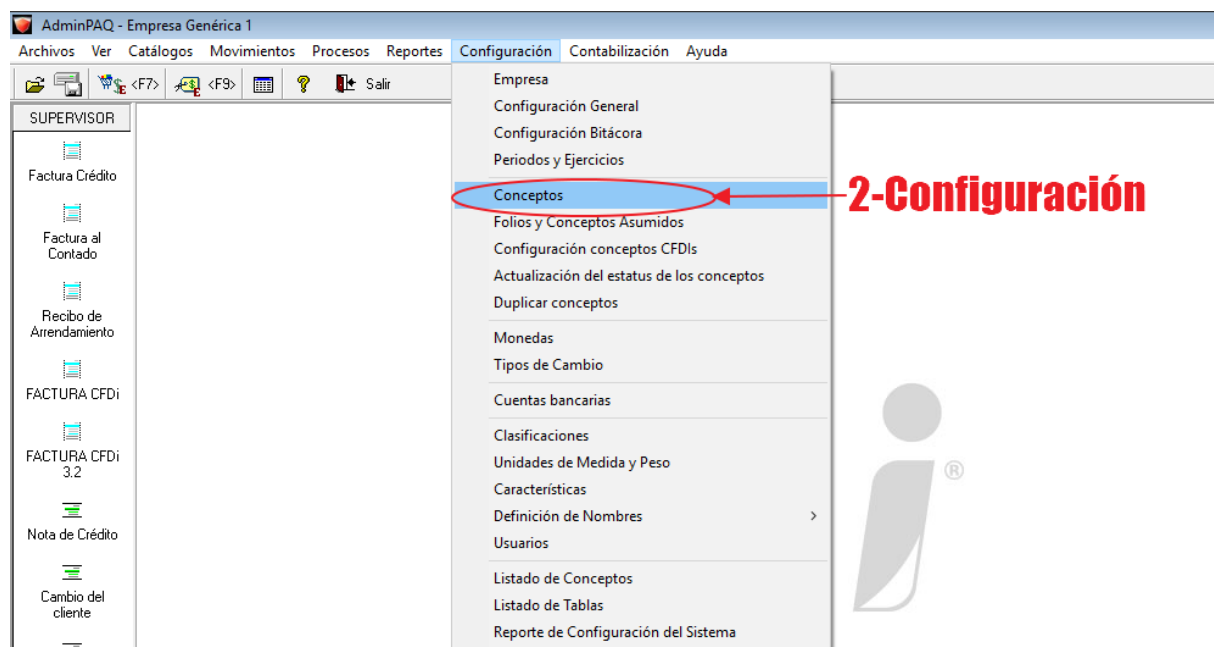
AdminPAQ - Empresa Genérica 1

Archivos Ver Catálogos Movimientos Procesos Reportes Configuración Contabilización Ayuda

<F7> <F9> Salir

SUPERVISOR

Factura Crédito

Factura al Contado

Recibo de Arrendamiento

FACTURA CFDi

FACTURA CFDi 3.2

Nota de Crédito

Cambio del cliente

Empresa
Configuración General
Configuración Bitácora
Periodos y Ejercicios
Conceptos
Folios y Conceptos Asumidos
Configuración conceptos CFDIs
Actualización del estatus de los conceptos
Duplicar conceptos
Monedas
Tipos de Cambio
Cuentas bancarias
Clasificaciones
Unidades de Medida y Peso
Características
Definición de Nombres
Usuarios
Listado de Conceptos
Listado de Tablas
Reporte de Configuración del Sistema

2-Configuración

®